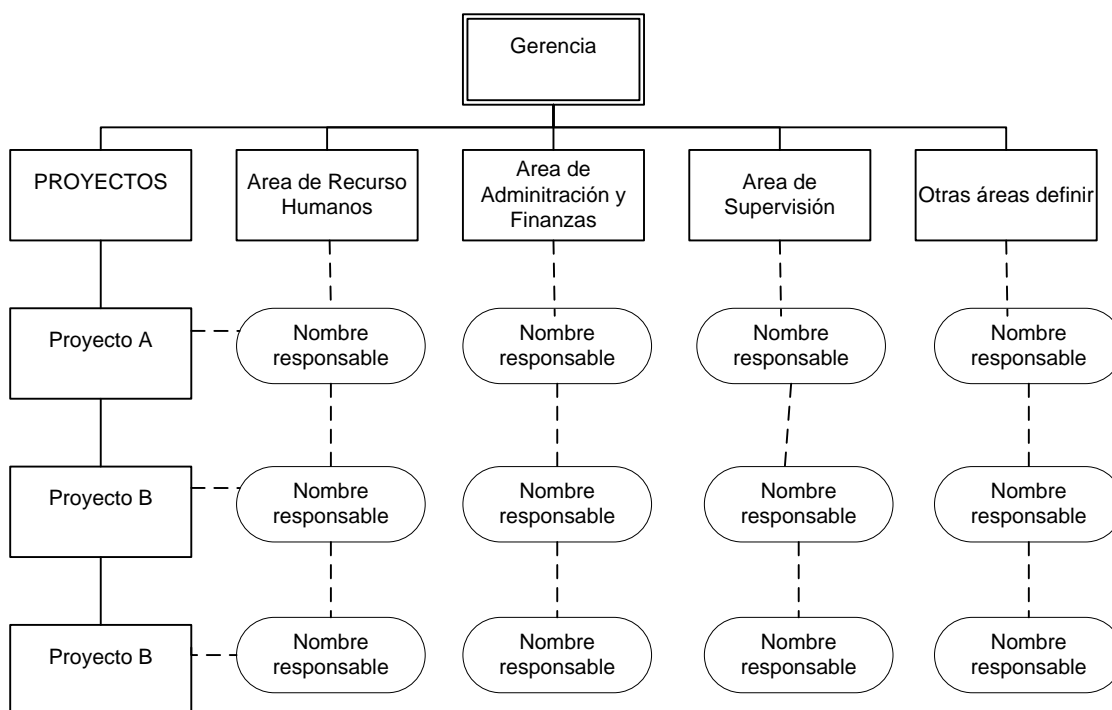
Gerencia

PROYECTOS

Area de Recurso Humanos

Area de Adminitración y Finanzas

Area de Supervisión

Otras áreas definir

Proyecto A

Nombre responsable

Nombre responsable

Nombre responsable

Nombre responsable

Proyecto B

Nombre responsable

Nombre responsable

Nombre responsable

Nombre responsable

Proyecto B

Nombre responsable

Nombre responsable

Nombre responsable

Nombre responsable